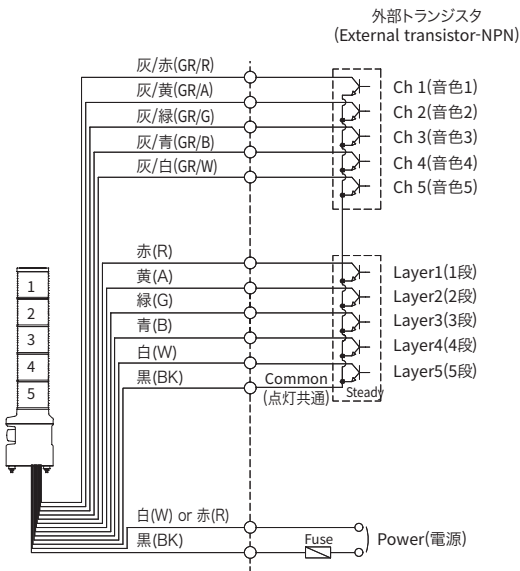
外部トランジスタ
(External transistor-NPN)

灰/赤(GR/R)
灰/黄(GR/A)
灰/緑(GR/G)
灰/青(GR/B)
灰/白(GR/W)

Ch 1(音色1)
Ch 2(音色2)
Ch 3(音色3)
Ch 4(音色4)
Ch 5(音色5)

赤(R)
黄(A)
緑(G)
青(B)
白(W)
黒(BK)

Layer1(1段)
Layer2(2段)
Layer3(3段)
Layer4(4段)
Layer5(5段)

1
2
3
4
5

Common
(点灯共通)
Steady

白(W) or 赤(R)
黒(BK)
Fuse
Power(電源)